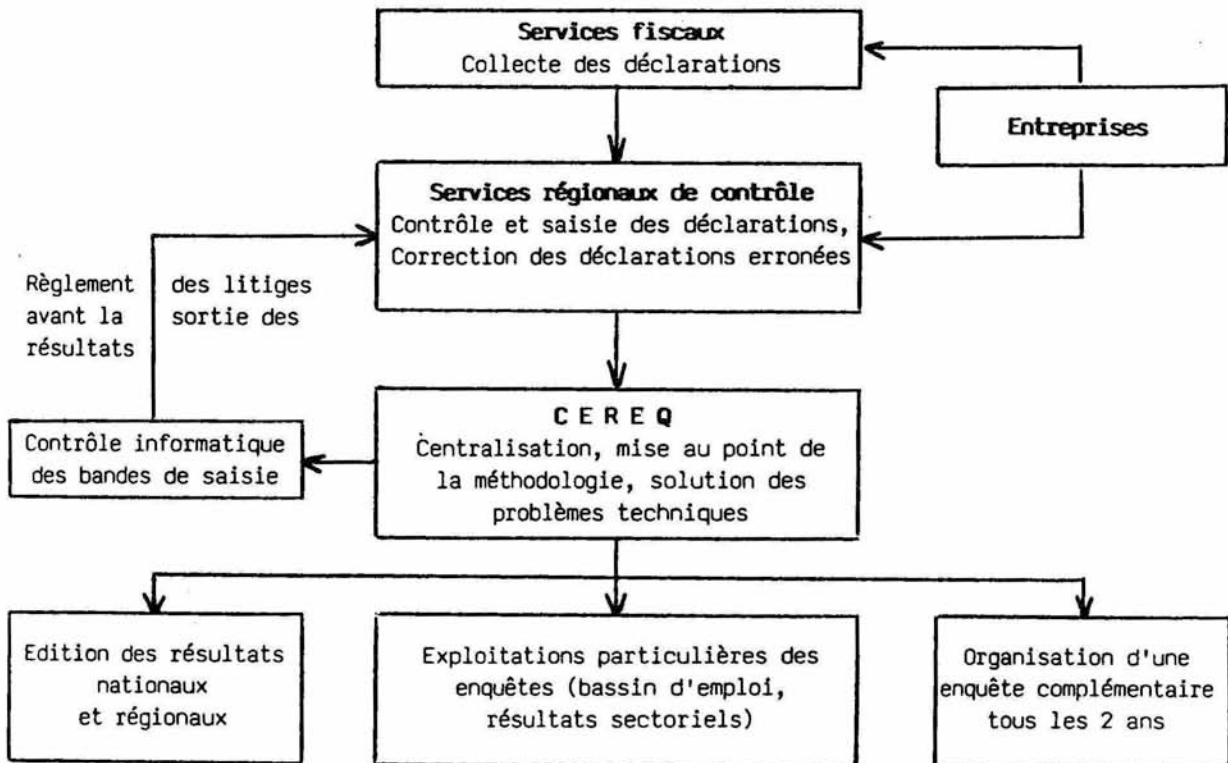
Services fiscaux
Collecte des déclarations

Entreprises

Services régionaux de contrôle
Contrôle et saisie des déclarations,
Correction des déclarations erronées

Règlement avant la résultats

des litiges sortie des

C E R E Q
Centralisation, mise au point de la méthodologie, solution des problèmes techniques

Contrôle informatique des bandes de saisie

Edition des résultats nationaux et régionaux

Exploitations particulières des enquêtes (bassin d'emploi, résultats sectoriels)

Organisation d'une enquête complémentaire tous les 2 ans